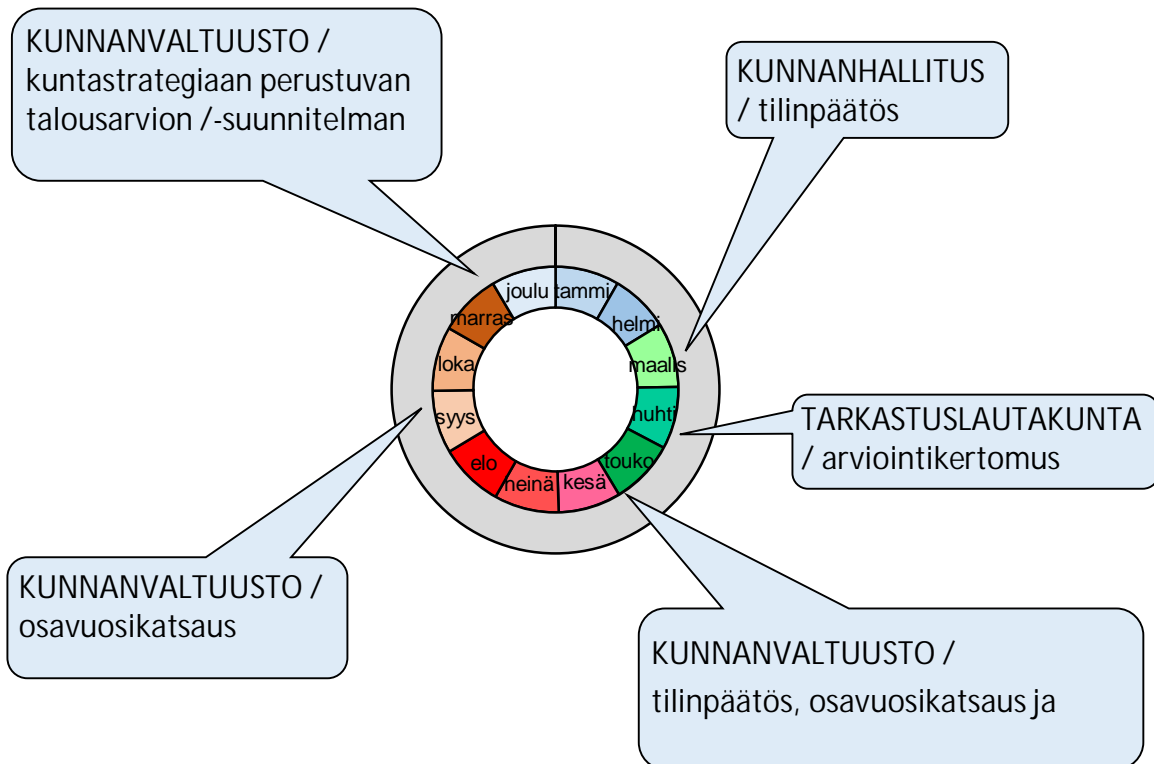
KUNNANVALTUUSTO / kuntastrategiaan perustuvan talousarvion /-suunnitelman

KUNNANHALLITUS / tilinpäätös

joulu
tammi
helmi
maalis
huhti
touko
kesä
heinä
elo
syys
loka
marras

TARKASTUSLAUTAKUNTA / arviointikertomus

KUNNANVALTUUSTO / osavuosikatsaus

KUNNANVALTUUSTO /

tilinpäätös, osavuosikatsaus ja